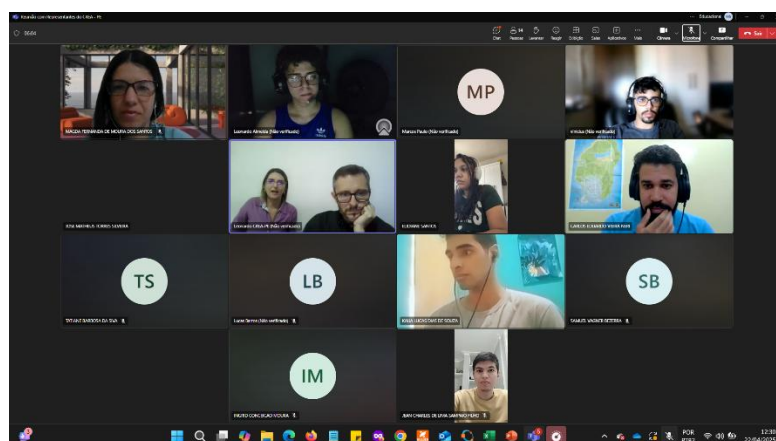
Reunião com representantes da Uninta - PI

Educadores

Chat

Pessoas

Levantar

Reagir

Exibição

Salas

Aplicativos

Mais

Câmera

Microfone

Compartilhar

Sair

MAGDA FERNANDA DE MOURA DOS SANTOS

Leonardo Almeida (Não verificado)

MP

Marcos Paulo (Não verificado)

(Não verificado)

ANA MICHELLE TORRES SEABRA

Leonardo (UNA-PI) (Não verificado)

ELENNIE SANTOS

CARLOS EDUARDO VIEIRA RAMOS

TS

TATIANE BARBOSA DA SILVA

LB

Lucas Bento (Não verificado)

KAIAN LUCAS DIAS DE SOUZA

SB

SAMUEL VAGNER BEZERRA

IM

INGRID CONCEIÇÃO MOURA

JEAN CHARLES DE LIMA SAMPAIO FILHO

POR

12:10